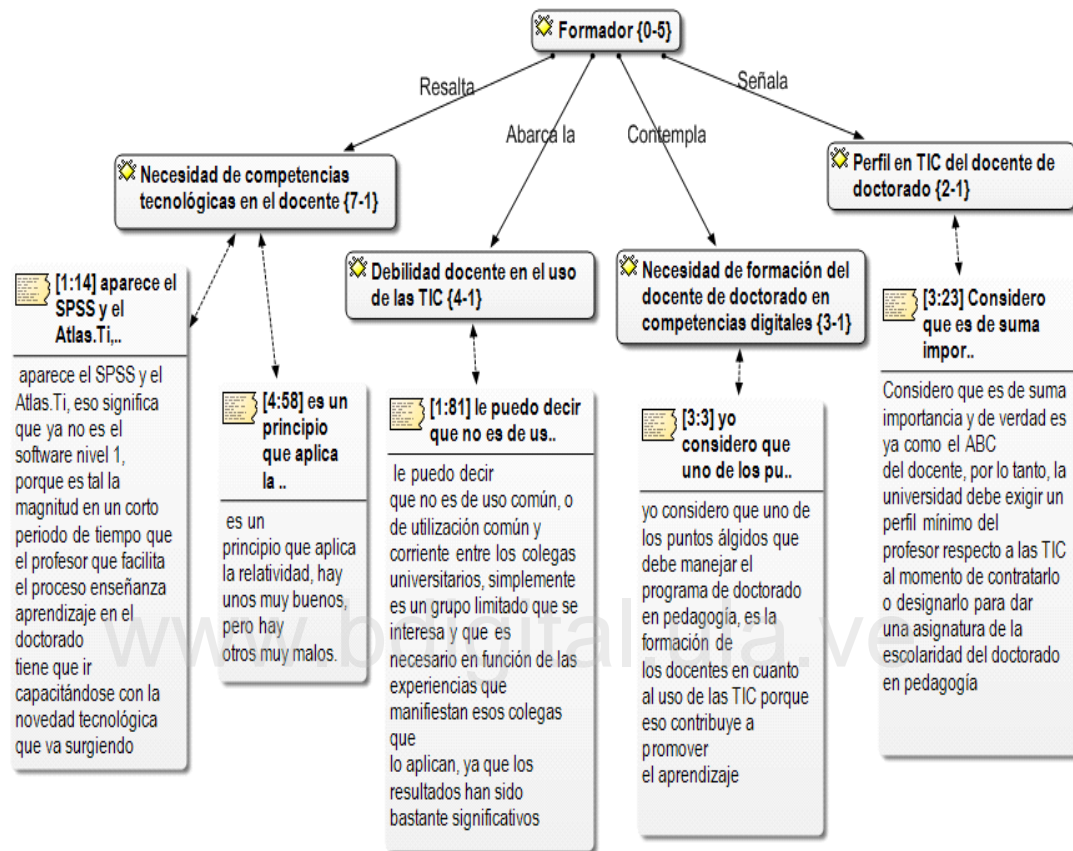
Formador {0-5}

Resalta

Abarca la

Contempla

Señala

Necesidad de competencias tecnológicas en el docente {7-1}

Debilidad docente en el uso de las TIC {4-1}

Necesidad de formación del docente de doctorado en competencias digitales {3-1}

Perfil en TIC del docente de doctorado {2-1}

[1:14] aparece el SPSS y el Atlas.Ti,..

aparece el SPSS y el Atlas.Ti, eso significa que ya no es el software nivel 1, porque es tal la magnitud en un corto periodo de tiempo que el profesor que facilita el proceso enseñanza aprendizaje en el doctorado tiene que ir capacitándose con la novedad tecnológica que va surgiendo

[4:58] es un principio que aplica la ..

es un principio que aplica la relatividad, hay unos muy buenos, pero hay otros muy malos.

[1:81] le puedo decir que no es de us..

le puedo decir que no es de uso común, o de utilización común y corriente entre los colegas universitarios, simplemente es un grupo limitado que se interesa y que es necesario en función de las experiencias que manifiestan esos colegas que lo aplican, ya que los resultados han sido bastante significativos

[3:3] yo considero que uno de los pu..

yo considero que uno de los puntos álgidos que debe manejar el programa de doctorado en pedagogía, es la formación de los docentes en cuanto al uso de las TIC porque eso contribuye a promover el aprendizaje

[3:23] Considero que es de suma impor..

Considero que es de suma importancia y de verdad es ya como el ABC del docente, por lo tanto, la universidad debe exigir un perfil mínimo del profesor respecto a las TIC al momento de contratarlo o designarlo para dar una asignatura de la escolaridad del doctorado en pedagogía

www.bdigital.ula.ve